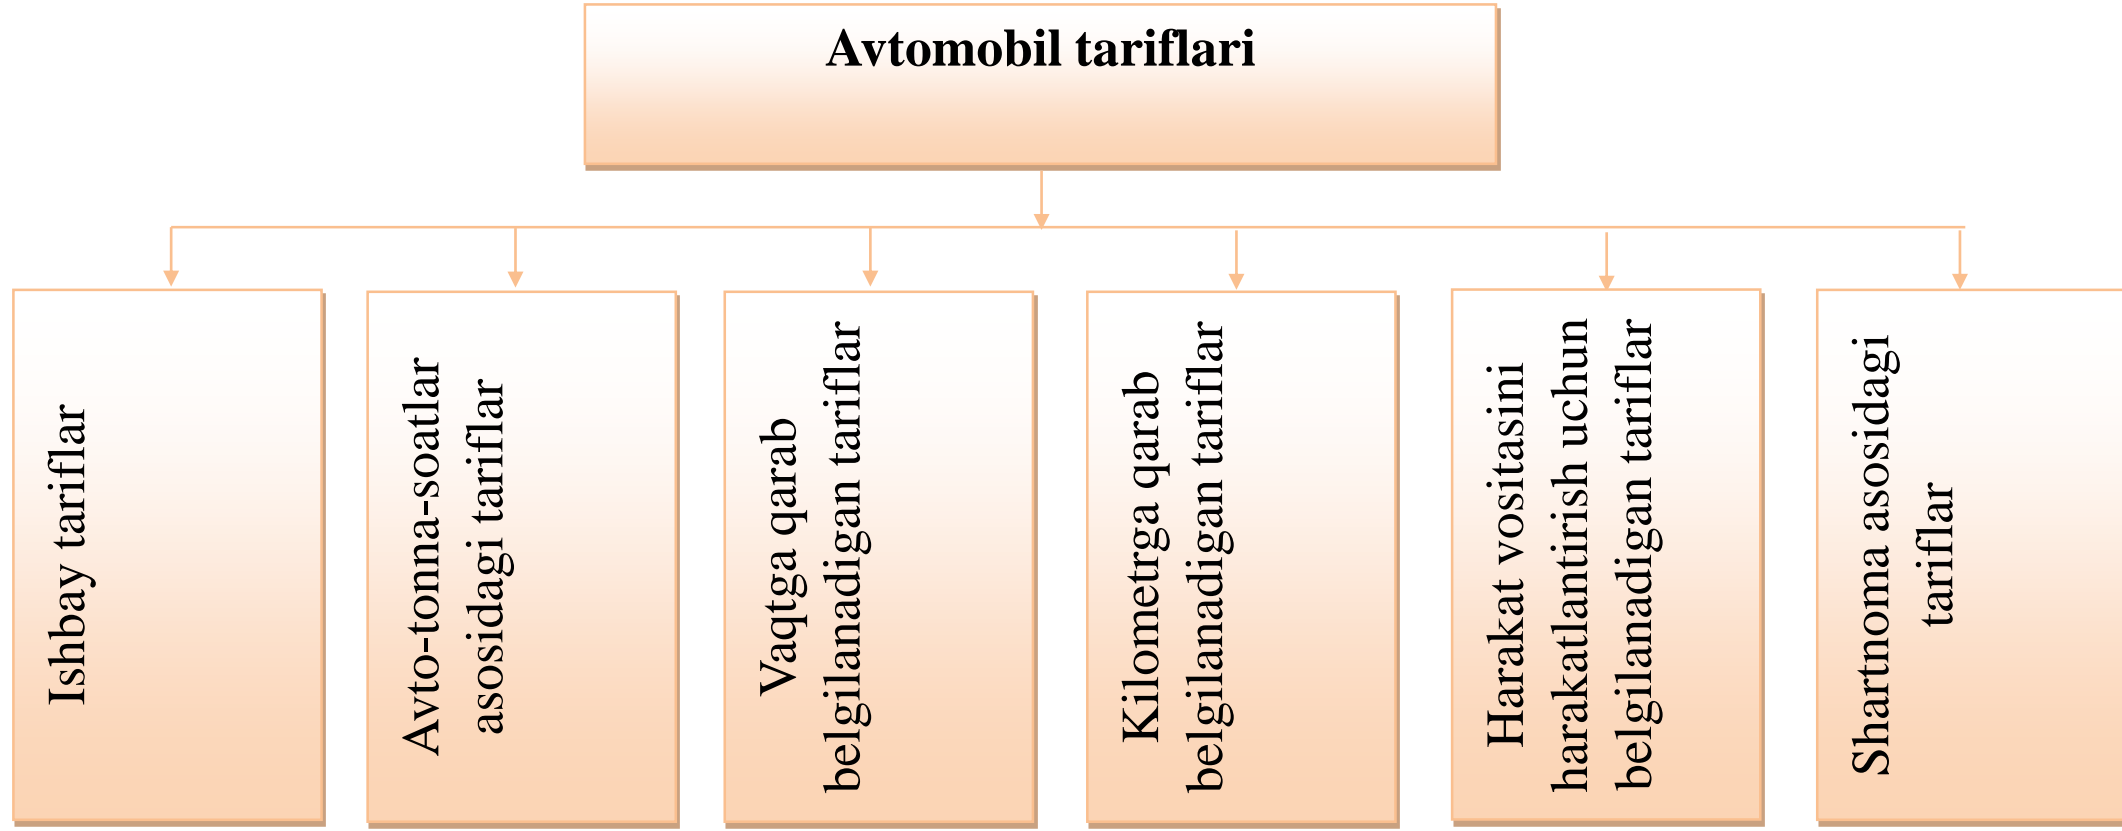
Avtomobil tariflari

Ishbay tariflar

Avto-tonna-soatlar asosidagi tariflar

Vaqtga qarab belgilanadigan tariflar

Kilometrga qarab belgilanadigan tariflar

Harakat vositasini harakatlantirish uchun belgilanadigan tariflar

Shartnoma asosidagi tariflar